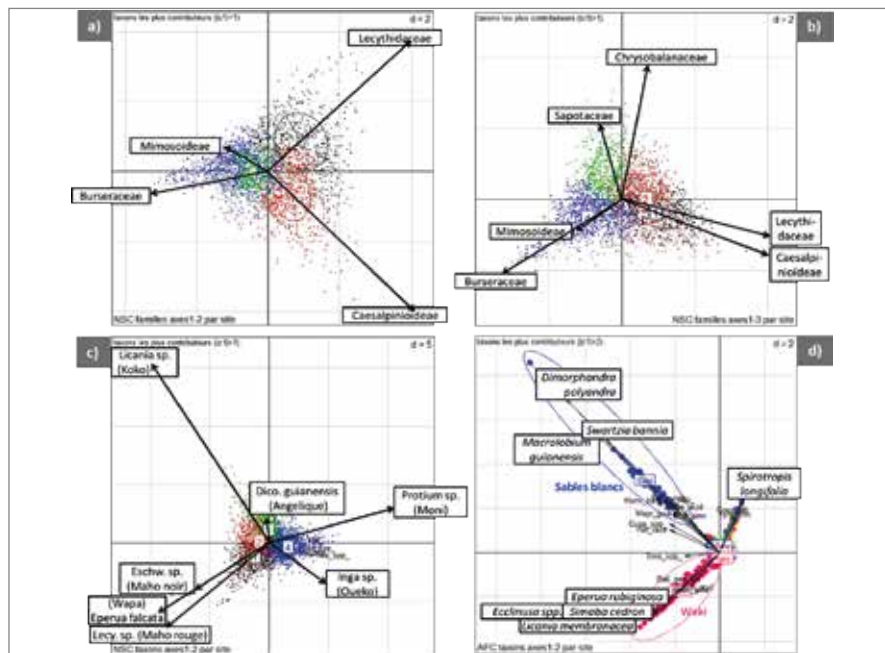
a)

taxons les plus contributeurs (b/S>1)

d = 2

Lecythidaceae

Mimosoideae

Burseraceae

Caesalpinioideae

NSC familles axes1-2 par site

b)

taxons les plus contributeurs (b/S>1)

d = 2

Chrysobalanaceae

Sapotaceae

Mimosoideae

Burseraceae

Lecythidaceae

Caesalpinioideae

NSC familles axes1-3 par site

c)

taxons les plus contributeurs (c/S>1)

d = 5

Licania sp. (Koko)

Dico. guianensis (Angelique)

Protium sp. (Moni)

Eschw. sp. (Maho noir)

(Wapa) Eperua falcata

Lecy. sp. (Maho rouge)

Inga sp. (Oueko)

NSC taxons axes1-2 par site

d)

taxons les plus contributeurs (b/S>2)

d = 2

Dimorphandra polyandra

Swartzia bannia

Macrolobium guianensis

Sables blancs

Spirotropis longifolia

Eperua rubiginosa

Simaba cedron

Ecclinusa spp.

Licania membranacea

Waki

AFC taxons axes1-2 par site